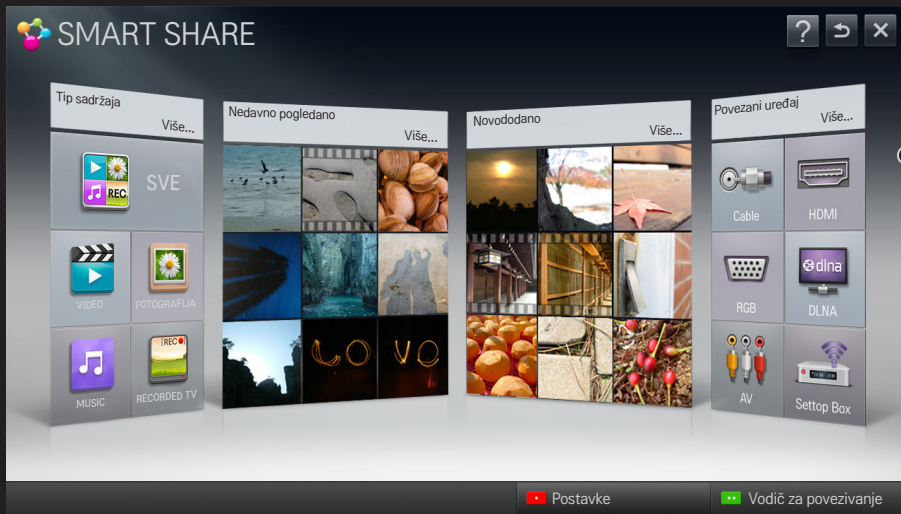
SMART SHARE

?

Tip sadržaja
Više...

REC
SVE

VIDEO

FOTOGRAFIJA

MUSIC

REC
RECORDED TV

Nedavno pogledano
Više...

LOVE

Novododano
Više...

Povezani uređaj
Više...

Cable

HDMI

RGB

dlna
DLNA

AV

Settop Box

Postavke

Vodič za povezivanje